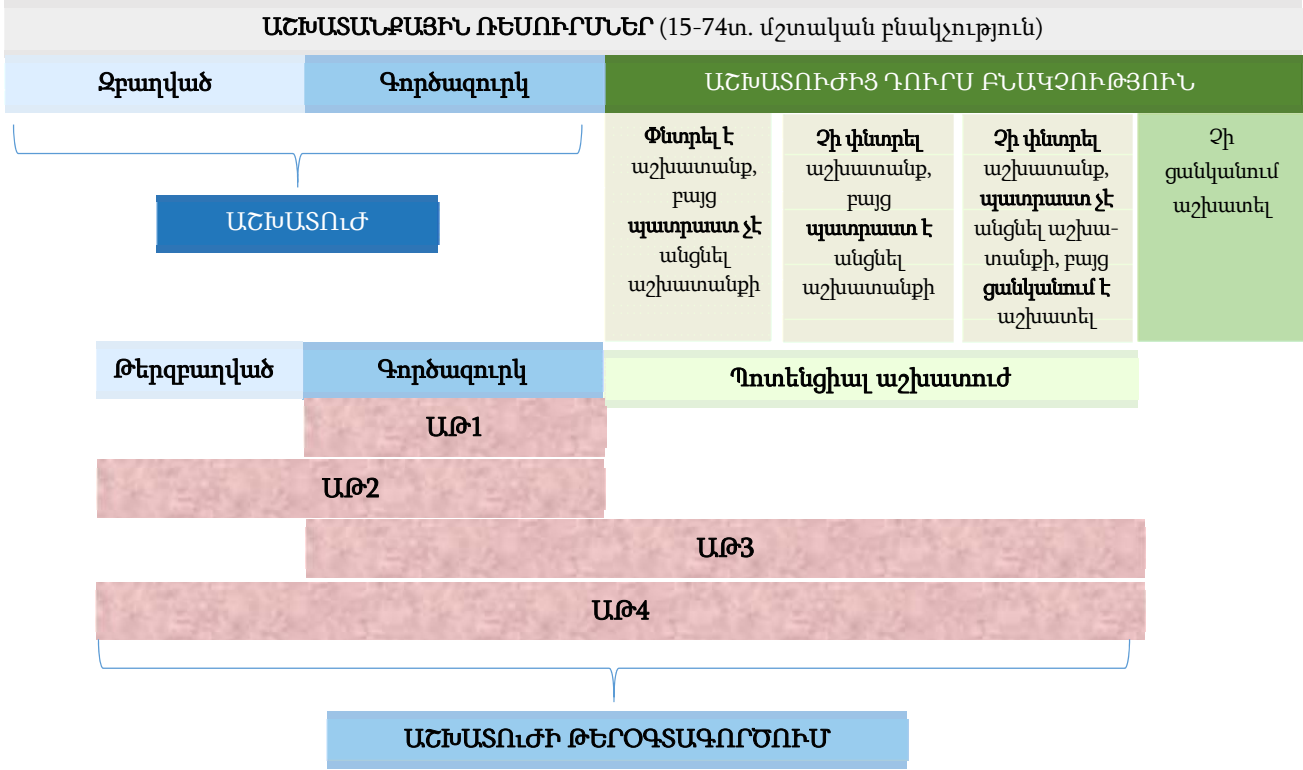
ԱՇԽԱՏԱՆՔԱՅԻՆ ՌԵՍՈՒՐՍՆԵՐ (15-74տ. մշտական բնակչություն)

Զբաղված

Գործազուրկ

ԱՇԽԱՏՈՒԺԻՑ ԴՈՒՐՍ ԲՆԱԿՉՈՒԹՅՈՒՆ

ԱՇԽԱՏՈՒԺ

Փնտրել է աշխատանք, բայց պատրաստ չէ անցնել աշխատանքի

Չի փնտրել աշխատանք, բայց պատրաստ է անցնել աշխատանքի

Չի փնտրել աշխատանք, պատրաստ չէ անցնել աշխատանքի, բայց ցանկանում է աշխատել

Չի ցանկանում աշխատել

Թերզբաղված

Գործազուրկ

Պոտենցիալ աշխատուժ

ԱԹ1

ԱԹ2

ԱԹ3

ԱԹ4

ԱՇԽԱՏՈՒԺԻ ԹԵՐՕԳՏԱԳՈՐԾՈՒՄ